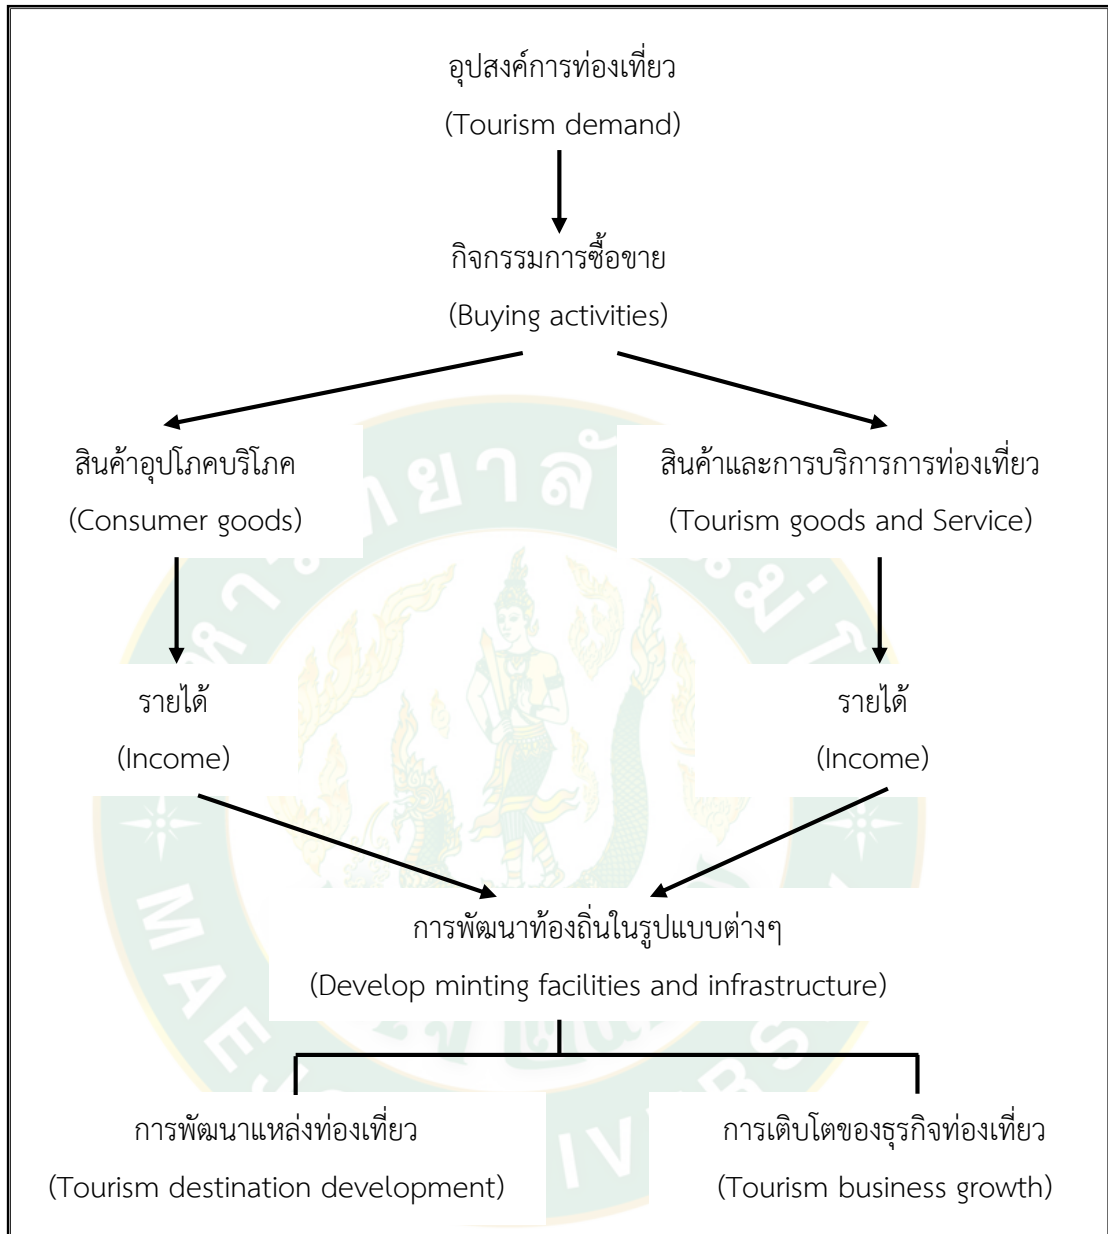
อุปสงค์การท่องเที่ยว
(Tourism demand)

กิจกรรมการซื้อขาย
(Buying activities)

สินค้าอุปโภคบริโภค
(Consumer goods)

สินค้าและการบริการการท่องเที่ยว
(Tourism goods and Service)

รายได้
(Income)

รายได้
(Income)

การพัฒนาท้องถิ่นในรูปแบบต่างๆ
(Develop minting facilities and infrastructure)

การพัฒนาแหล่งท่องเที่ยว
(Tourism destination development)

การเติบโตของธุรกิจท่องเที่ยว
(Tourism business growth)